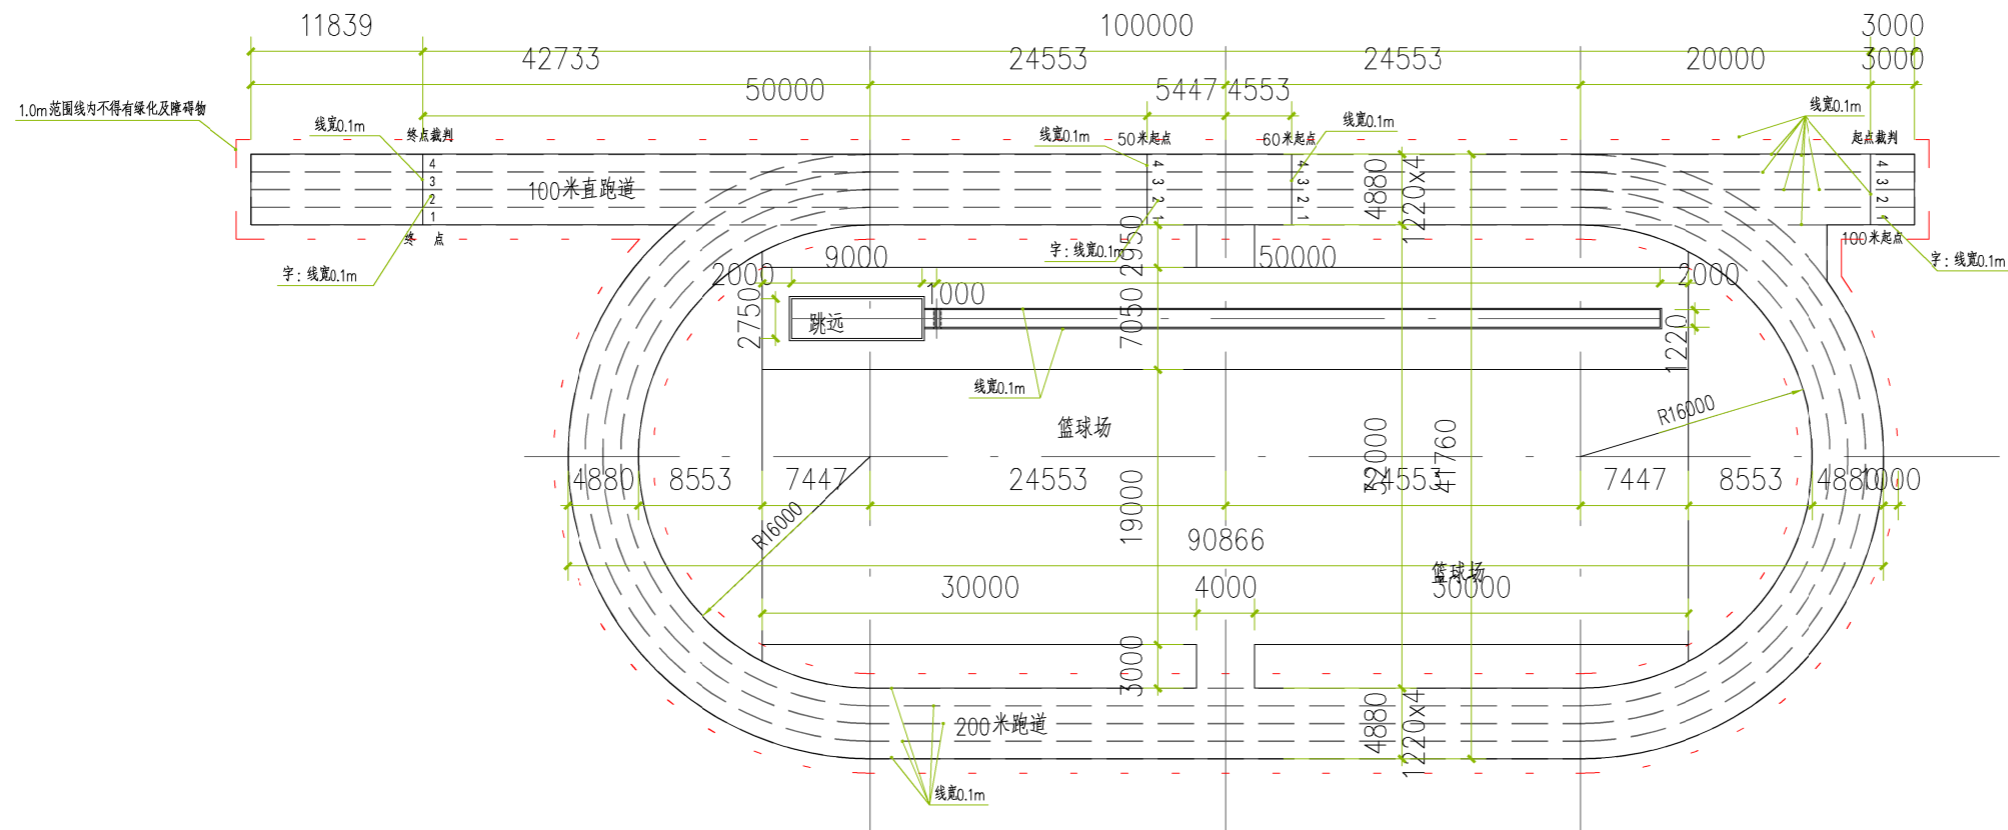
11839
100000
3000
42733
24553
24553
20000
3000
50000
5447 4553
1.0m范围线为不得有绿化及障碍物
线宽0.1m
终点裁判
线宽0.1m
50米起点
60米起点
线宽0.1m
线宽0.1m
起点裁判
4
3
2
1
100米直跑道
4 3 2 1
4 3 2 1
4880
1220x4
4 3 2 1
终 点
100米起点
字：线宽0.1m
字：线宽0.1m
字：线宽0.1m
9000
2950
50000
2000
2000
1000
2750
跳远
7050
1220
线宽0.1m
篮球场
R16000
4880
8553
7447
24553
32000
24553
41760
7447
8553
4880
1000
19000
R16000
90866
30000
4000
篮球场
50000
3000
200米跑道
4880
1220x4
线宽0.1m